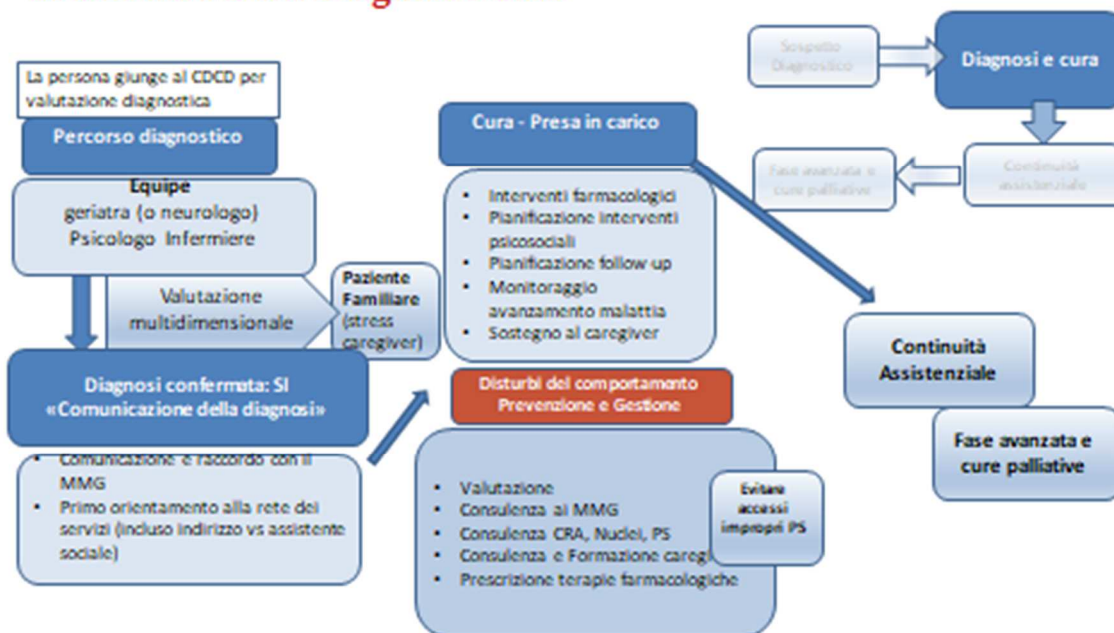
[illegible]

Sospetto Diagnostico

Diagnosi e cura

Fase avanzata e cure palliative

Continuità assistenziale

La persona giunge al CDCD per valutazione diagnostica

Percorso diagnostico

Equipe
geriatra (o neurologo)
Psicologo Infermiere

Valutazione multidimensionale

Paziente Familiare (stress caregiver)

Diagnosi confermata: SI
«Comunicazione della diagnosi»

- Comunicazione e raccordo con il MMG
- Primo orientamento alla rete dei servizi (incluso indirizzo vs assistente sociale)

Cura - Presa in carico

- Interventi farmacologici
- Pianificazione interventi psicosociali
- Pianificazione follow-up
- Monitoraggio avanzamento malattia
- Sostegno al caregiver

Disturbi del comportamento
Prevenzione e Gestione

- Valutazione
- Consulenza ai MMG
- Consulenza CRA, Nuclei, PS
- Consulenza e Formazione caregi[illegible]
- Prescrizione terapie farmacologiche

Evitare accessi impropri PS

Continuità Assistenziale

Fase avanzata e cure palliative